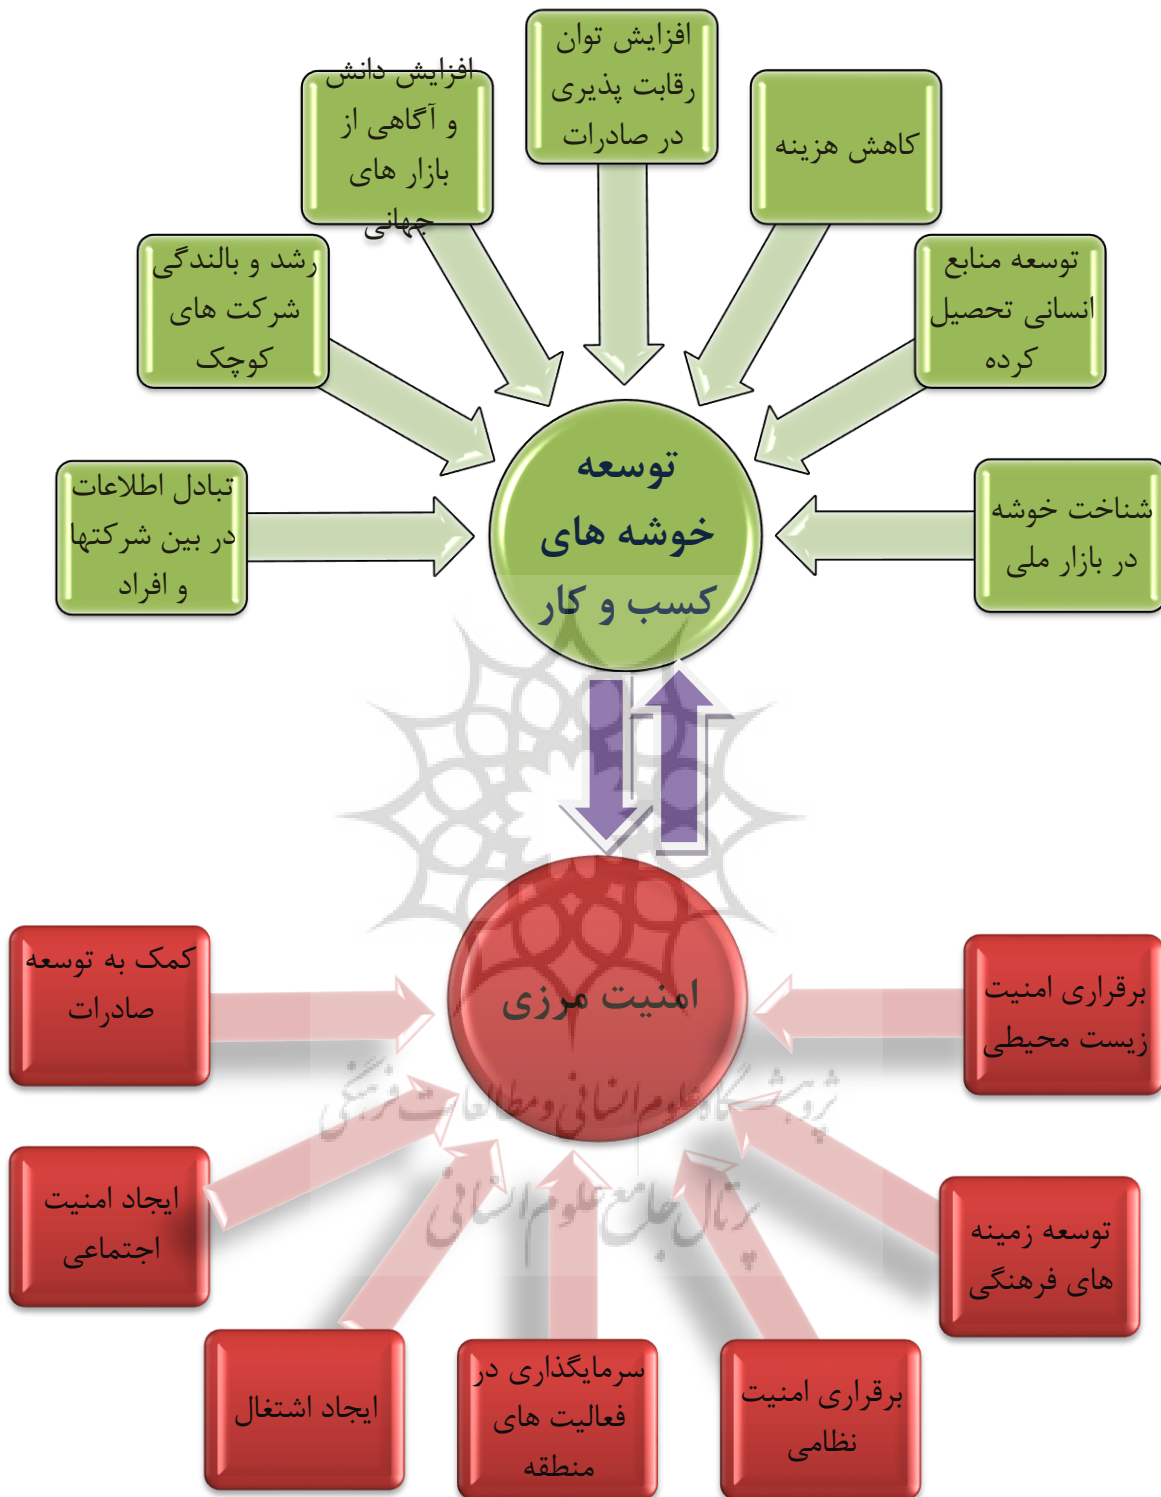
افزایش توان رقابت پذیری در صادرات

افزایش دانش و آگاهی از بازار های جهانی

کاهش هزینه

رشد و بالندگی شرکت های کوچک

توسعه منابع انسانی تحصیل کرده

تبادل اطلاعات در بین شرکتها و افراد

توسعه خوشه های کسب و کار

شناخت خوشه در بازار ملی

کمک به توسعه صادرات

امنیت مرزی

برقراری امنیت زیست محیطی

ایجاد امنیت اجتماعی

توسعه زمینه های فرهنگی

ایجاد اشتغال

سرمایگذاری در فعالیت های منطقه

برقراری امنیت نظامی

پژوهشگاه علوم انسانی و مطالعات فرهنگی
پرتال جامع علوم انسانی